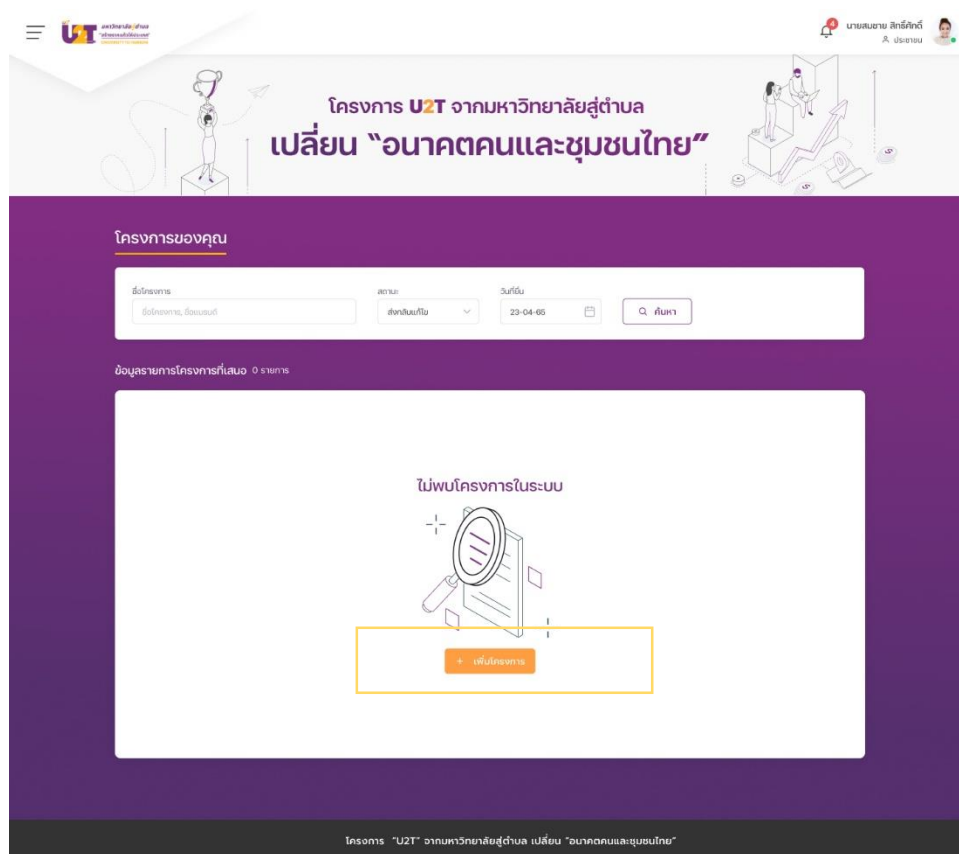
U2T มหาวิทยาลัยสู่ตำบล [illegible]

4

นายสมชาย สิทธิ์ศักดิ์
ประชาชน

โครงการ U2T จากมหาวิทยาลัยสู่ตำบล
เปลี่ยน "อนาคตคนและชุมชนไทย"

โครงการของคุณ

ชื่อโครงการ
ชื่อโครงการ, ชื่อแบรนด์

สถานะ
ส่งกลับแก้ไข

วันที่ยื่น
23-04-65

ค้นหา

ข้อมูลรายการโครงการที่เสนอ 0 รายการ

ไม่พบโครงการในระบบ

+ เพิ่มโครงการ

โครงการ "U2T" จากมหาวิทยาลัยสู่ตำบล เปลี่ยน "อนาคตคนและชุมชนไทย"